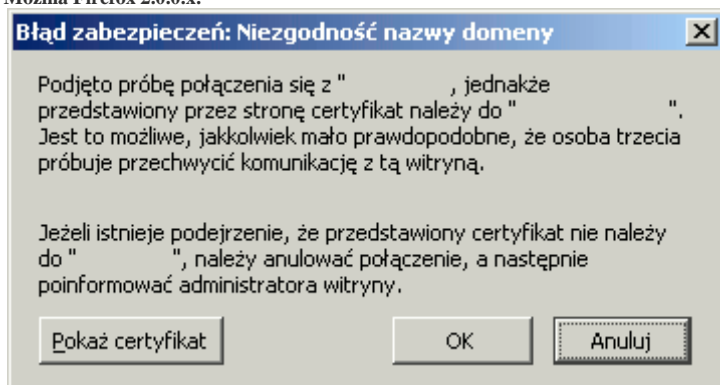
Mozilla Firefox 2.0.0.x:

Błąd zabezpieczeń: Niezgodność nazwy domeny

Podjęto próbę połączenia się z "           , jednakże przedstawiony przez stronę certyfikat należy do "                ". Jest to możliwe, jakkolwiek mało prawdopodobne, że osoba trzecia próbuje przechwycić komunikację z tą witryną.

Jeżeli istnieje podejrzenie, że przedstawiony certyfikat nie należy do "           ", należy anulować połączenie, a następnie poinformować administratora witryny.

Pokaż certyfikat

OK

Anuluj